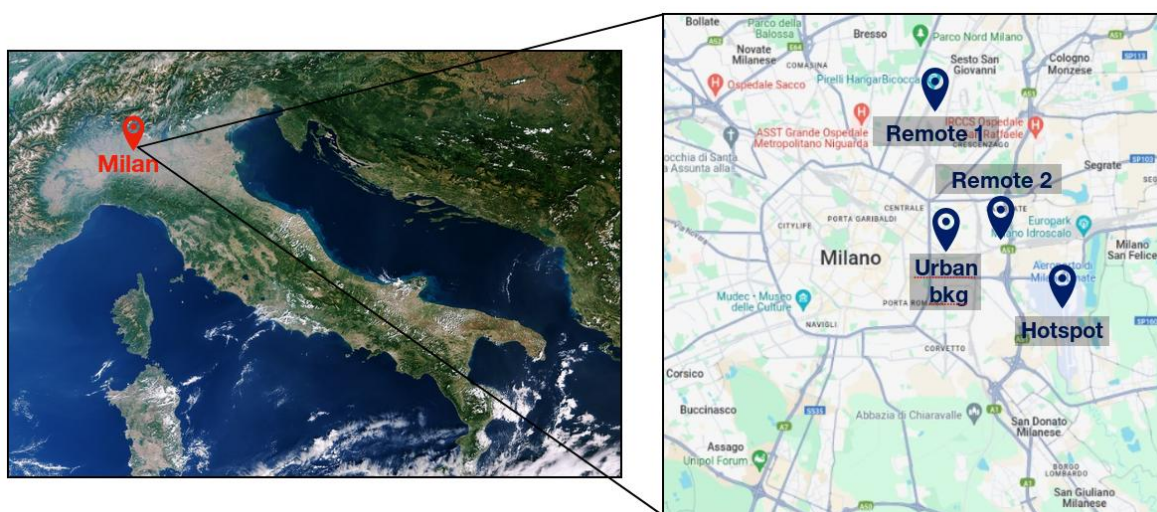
Milan

Bollate
Parco della Balossa
Bresso
Parco Nord Milano
Sesto San Giovanni
Cologno Monzese
Novate Milanese
COMASINA
Pirelli HangarBicocca
Ospedale Sacco
ASST Grande Ospedale Metropolitano Niguarda
IRCCS Ospedale San Raffaele
CRESCENZAGO
Remote
occhia di Santa a Assunta alla
Segrate
Remote 2
CENTRALE
PORTA GARIBALDI
CITYLIFE
Europark Milano Idroscalo
Milano
Milano San Felice
Urban bkg
Aeroporto di Milano Linate
Mudec - Museo delle Culture
PORTA ROMANA
Hotspot
NAVIGLI
CORVETTO
Corsico
Buccinasco
Abbazia di Chiaravalle
San Donato Milanese
Assago
Unipol Forum
BORGO LOMBARDO
San Giuliano Milanese